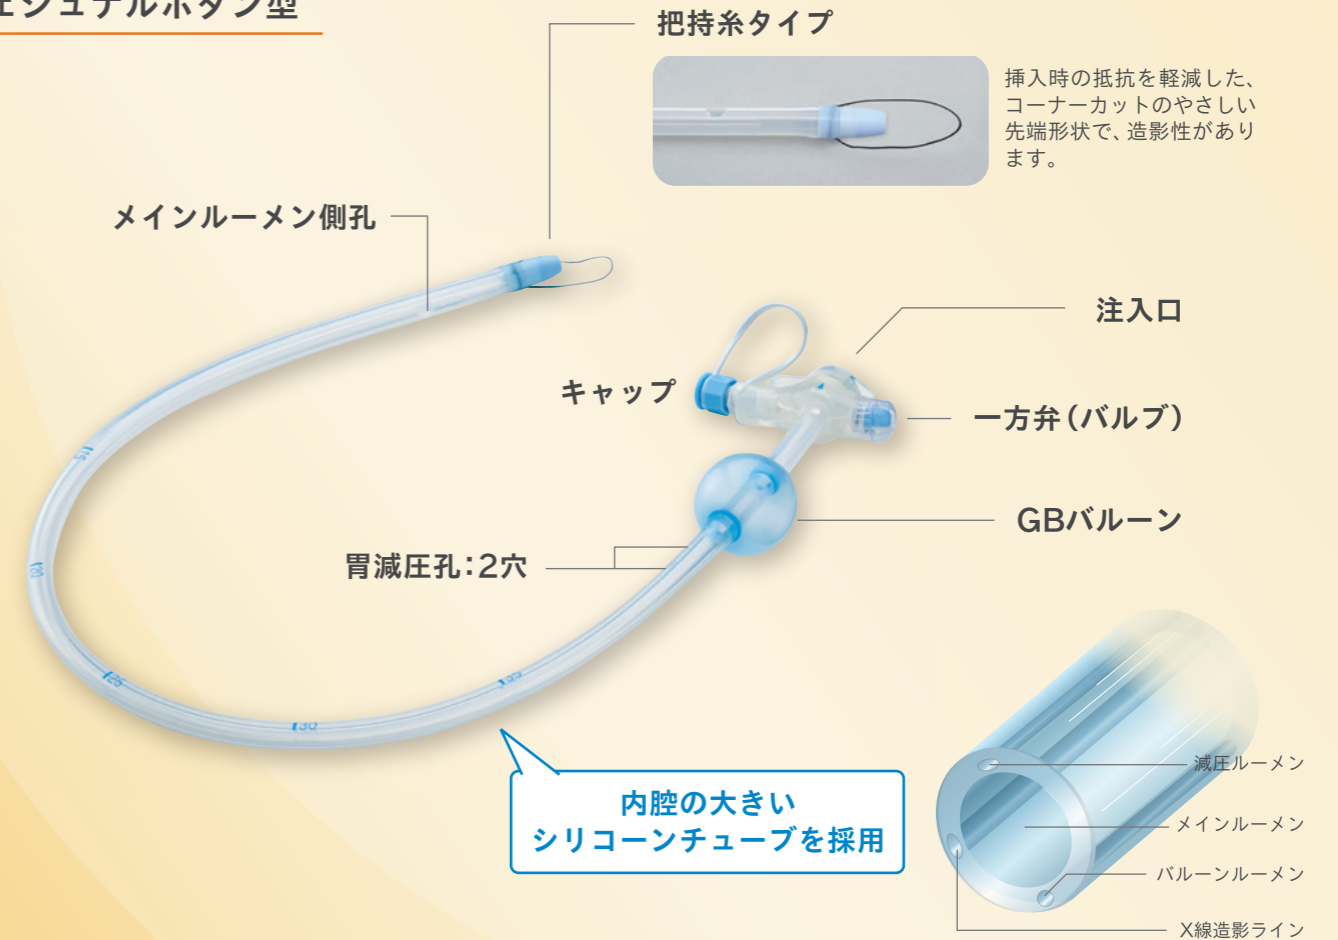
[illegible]シュナルボタン型

把持糸タイプ

挿入時の抵抗を軽減した、コーナーカットのやさしい先端形状で、造影性があります。

メインルーメン側孔

注入口

キャップ

一方弁(バルブ)

GBバルーン

胃減圧孔:2穴

15

20

25

30

35

内腔の大きい
シリコーンチューブを採用

減圧ルーメン

メインルーメン

バルーンルーメン

X線造影ライン